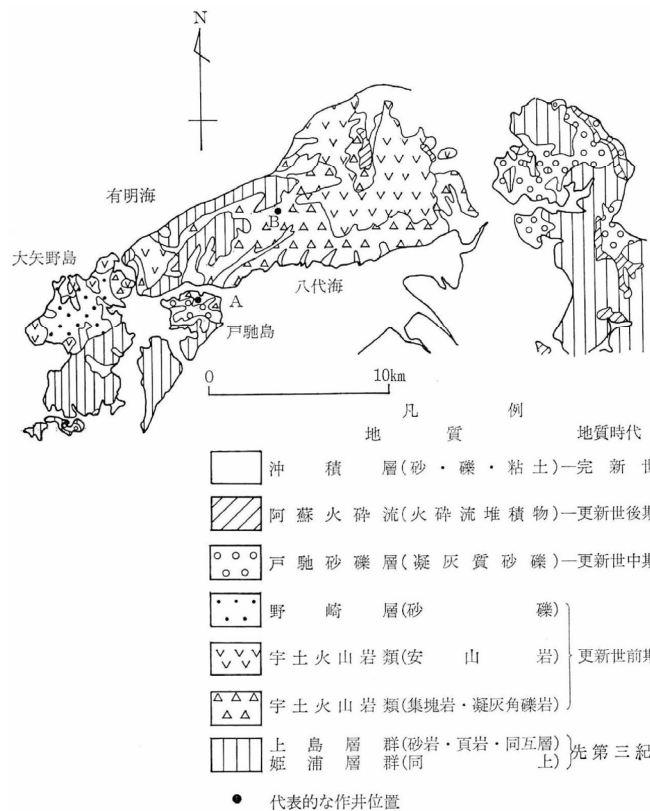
N

有明海

大矢野島

B

A

八代海

戸馳島

0

10km

凡 例

地 質

地質時代

沖 積 層(砂・礫・粘土)—完 新 世

阿蘇火砕流(火砕流堆積物)—更新世後期

戸馳砂礫層(凝灰質砂礫)—更新世中期

野 崎 層(砂 礫)

宇土火山岩類(安 山 岩)

宇土火山岩類(集塊岩・凝灰角礫岩)

更新世前期

上 島 層 群(砂岩・頁岩・同互層)

姫 浦 層 群(同 上)

先第三紀

● 代表的な作井位置